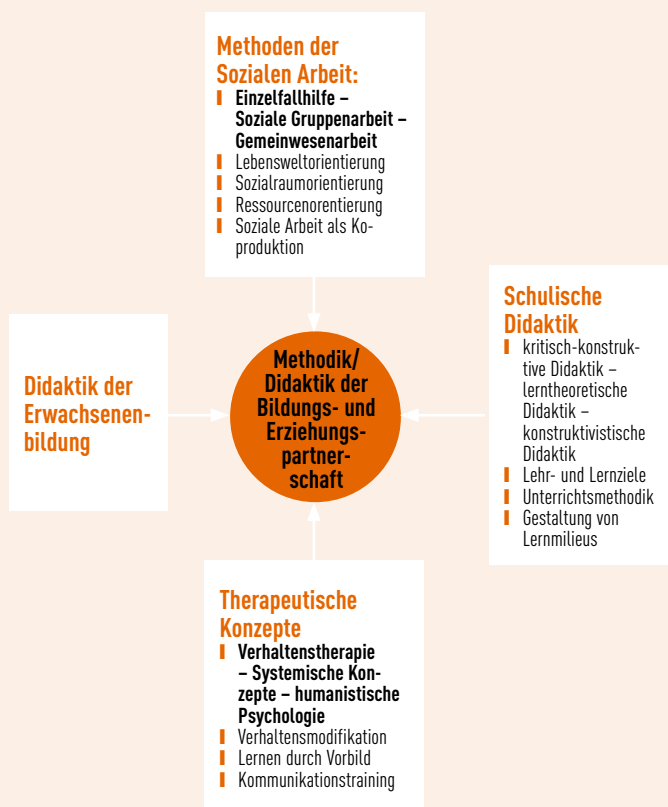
Methoden der Sozialen Arbeit:

- Einzelfallhilfe – Soziale Gruppenarbeit – Gemeinwesenarbeit
- Lebensweltorientierung
- Sozialraumorientierung
- Ressourcenorentierung
- Soziale Arbeit als Koproduktion

Didaktik der Erwachsenenbildung

Methodik/ Didaktik der Bildungs- und Erziehungspartnerschaft

Schulische Didaktik

- kritisch-konstruktive Didaktik – lerntheoretische Didaktik – konstruktivistische Didaktik
- Lehr- und Lernziele
- Unterrichtsmethodik
- Gestaltung von Lernmilieus

Therapeutische Konzepte

- Verhaltenstherapie – Systemische Konzepte – humanistische Psychologie
- Verhaltensmodifikation
- Lernen durch Vorbild
- Kommunikationstraining